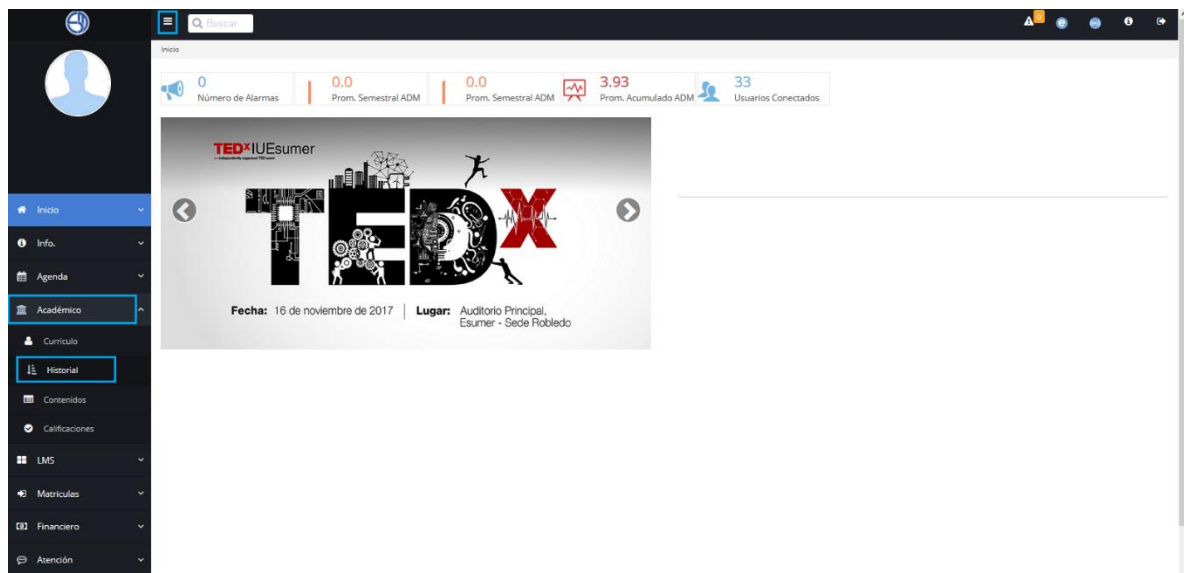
Buscar

Inicio

0
Número de Alarmas

0.0
Prom. Semestral ADM

0.0
Prom. Semestral ADM

3.93
Prom. Acumulado ADM

33
Usuarios Conectados

TEDxIUEsumer

TEDx

Fecha: 16 de noviembre de 2017 | Lugar: Auditorio Principal, Esumer - Sede Robledo

Inicio
Info.
Agenda
Académico
Currículo
Historial
Contenidos
Calificaciones
LMS
Matrículas
Financiero
Atención